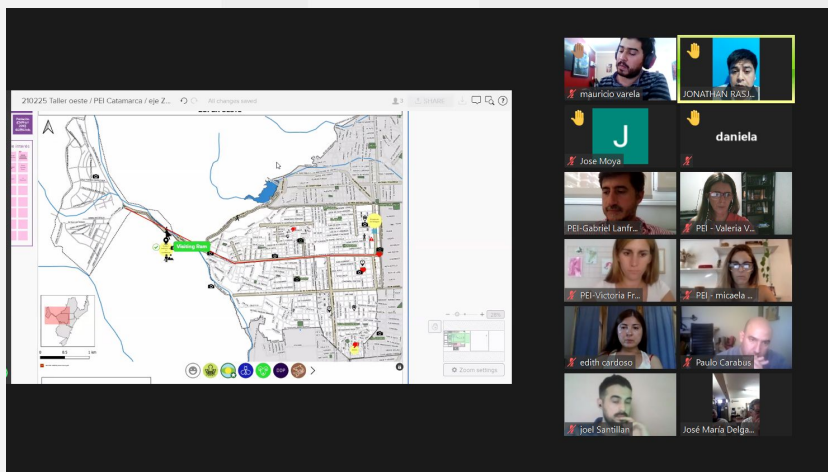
210225 Taller oeste / PEI Catamarca / eje Z...

All changes saved

SHARE

Walking Rom

Zoom settings

mauricio varela

JONATHAN RASJ...

J

Jose Moya

daniela

PEI-Gabriel Lanfr...

PEI - Valeria V...

PEI-Victoria Fr...

PEI - micaela ...

edith cardoso

Paulo Carabus

joel Santillan

José María Delga...